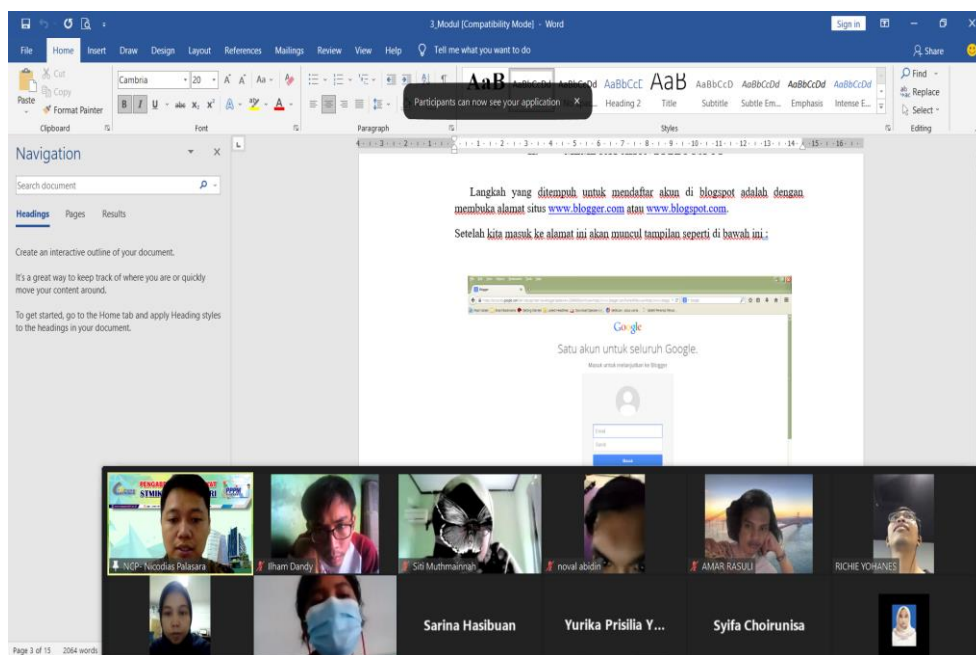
3_Modul [Compatibility Mode] - Word

Sign in

File Home Insert Draw Design Layout References Mailings Review View Help Tell me what you want to do

Share

Cut
Copy
Paste
Format Painter
Clipboard

Cambria 20
Font

Paragraph

Participants can now see your application

AaB AaBbCcDd AaBbCcDd AaBbCcI AaB AaBbCcD AaBbCcDd AaBbCcDd AaBbCcDd
Heading 2 Title Subtitle Subtle Em... Emphasis Intense E...
Styles

Find
Replace
Select
Editing

Navigation

Search document

Headings Pages Results

Create an interactive outline of your document.

It's a great way to keep track of where you are or quickly move your content around.

To get started, go to the Home tab and apply Heading styles to the headings in your document.

Langkah yang ditempuh untuk mendaftar akun di blogspot adalah dengan membuka alamat situs www.blogger.com atau www.blogspot.com.

Setelah kita masuk ke alamat ini akan muncul tampilan seperti di bawah ini :

Google
Satu akun untuk seluruh Google.
Masuk untuk melanjutkan ke Blogger
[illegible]
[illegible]
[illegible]

STMIK
NCP- Nicodias Palasara
Ilham Dandy
Siti Muthmainnah
noval abidin
AMAR RASULI
RICHIE YOHANES
Sarina Hasibuan
Yurika Prisilia Y...
Syifa Choirunisa

Page 3 of 15 2064 words